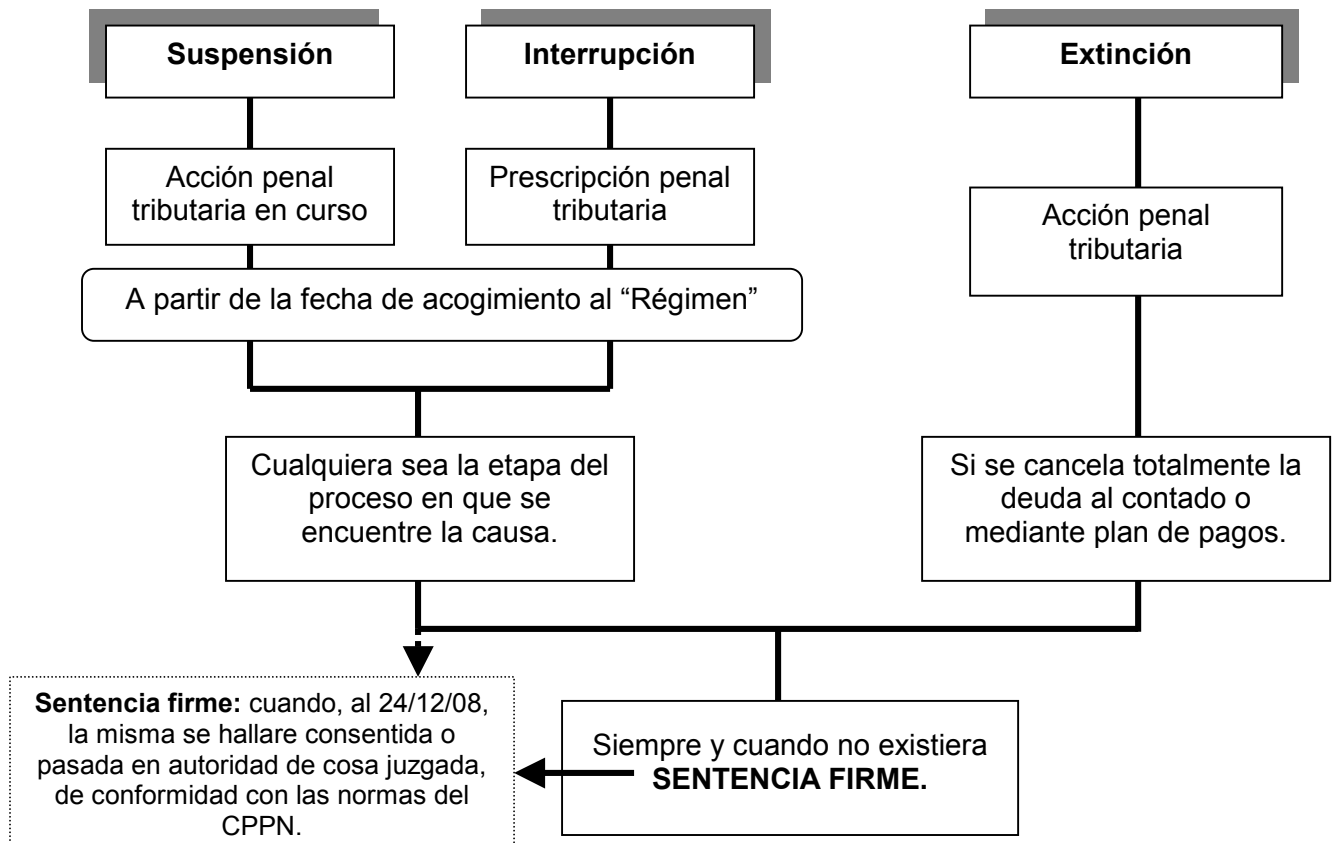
**Suspensión**

**Interrupción**

**Extinción**

Acción penal tributaria en curso

Prescripción penal tributaria

Acción penal tributaria

A partir de la fecha de acogimiento al "Régimen"

Cualquiera sea la etapa del proceso en que se encuentre la causa.

Si se cancela totalmente la deuda al contado o mediante plan de pagos.

**Sentencia firme:** cuando, al 24/12/08, la misma se hallare consentida o pasada en autoridad de cosa juzgada, de conformidad con las normas del CPPN.

Siempre y cuando no existiera **SENTENCIA FIRME.**